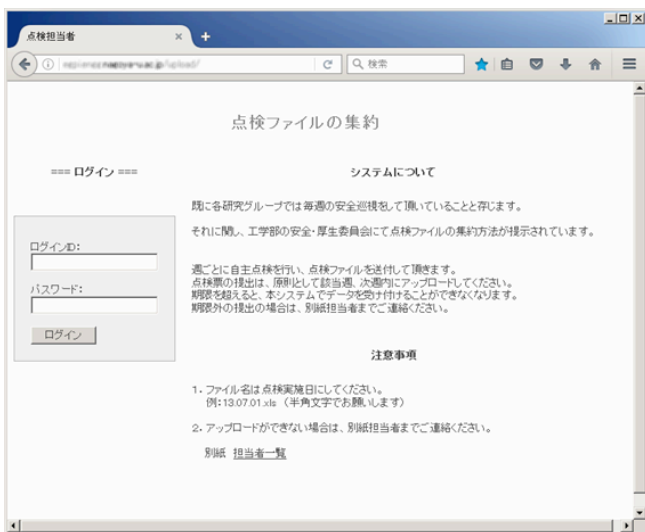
点検担当者 × +

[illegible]

検索

点検ファイルの集約

=== ログイン ===

ログインID:

パスワード:

ログイン

システムについて

既に各研究グループでは毎週の安全巡視をして頂いていることと存じます。

それに関し、工学部の安全・厚生委員会にて点検ファイルの集約方法が提示されています。

週ごとに自主点検を行い、点検ファイルを送付して頂きます。
点検票の提出は、原則として該当週、次週内にアップロードしてください。
期限を超えると、本システムでデータを受け付けることができなくなります。
期限外の提出の場合は、別紙担当者までご連絡ください。

注意事項

1. ファイル名は点検実施日にしてください。
例:13.07.01.xls (半角文字でお願いします)

2. アップロードができない場合は、別紙担当者までご連絡ください。

別紙 担当者一覧